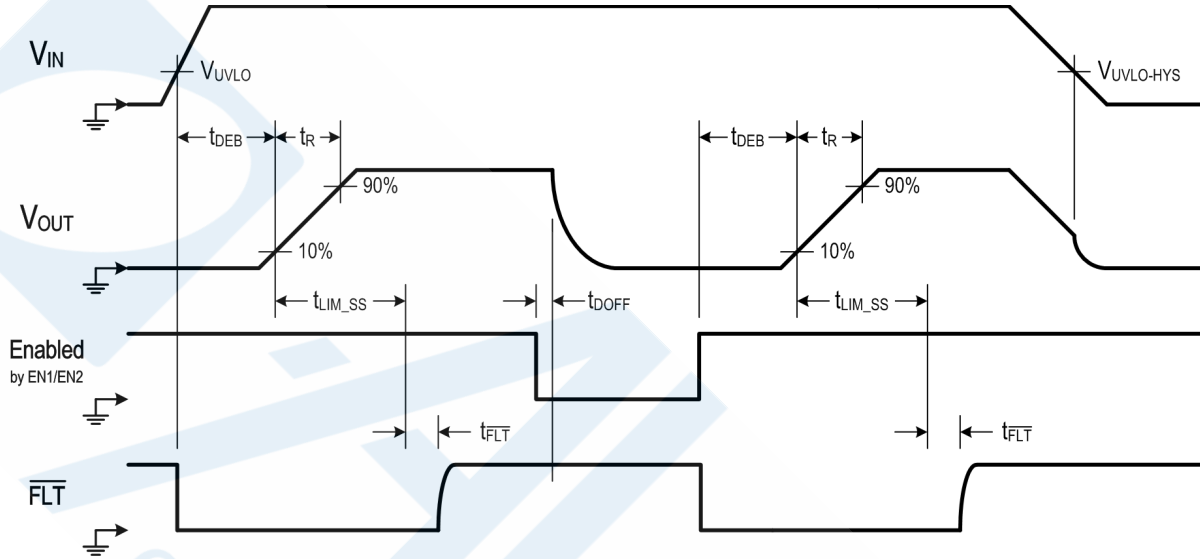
$V_{IN}$

$V_{UVLO}$

$V_{UVLO\text{-}HYS}$

$t_{DEB}$

$t_R$

$t_{DEB}$

$t_R$

90%

90%

$V_{OUT}$

10%

10%

$t_{LIM\_SS}$

$t_{DOFF}$

$t_{LIM\_SS}$

Enabled

by EN1/EN2

$t_{\overline{FLT}}$

$t_{\overline{FLT}}$

$\overline{FLT}$